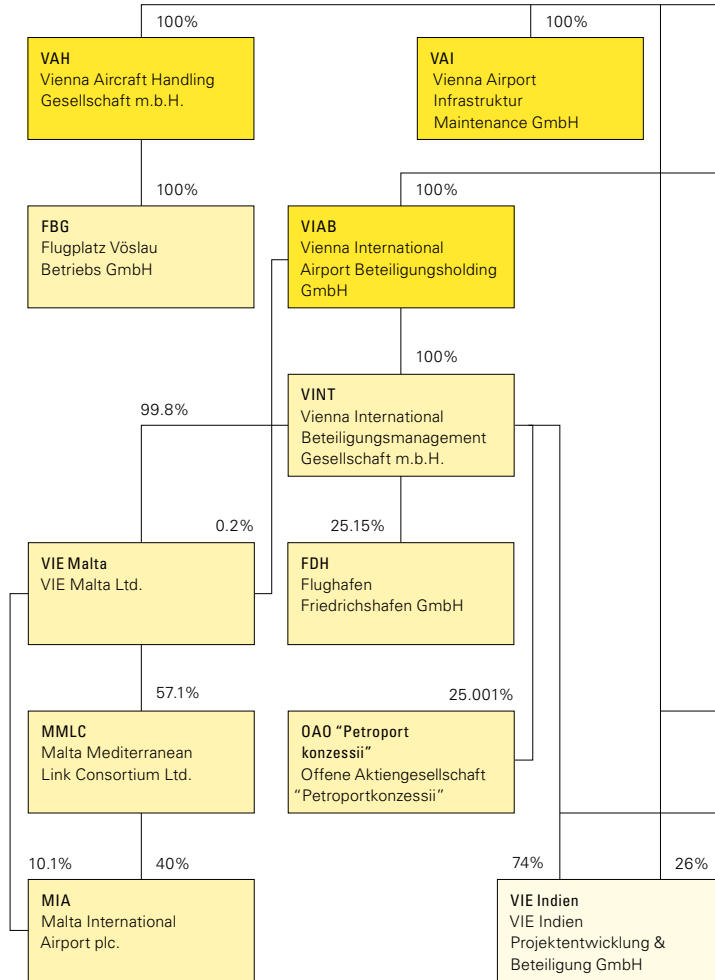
100%

VAH
Vienna Aircraft Handling Gesellschaft m.b.H.

100%

VAI
Vienna Airport Infrastruktur Maintenance GmbH

100%

FBG
Flugplatz Vöslau Betriebs GmbH

100%

VIAB
Vienna International Airport Beteiligungsholding GmbH

100%

VINT
Vienna International Beteiligungsmanagement Gesellschaft m.b.H.

99.8%

0.2%

VIE Malta
VIE Malta Ltd.

25.15%

FDH
Flughafen Friedrichshafen GmbH

57.1%

MMLC
Malta Mediterranean Link Consortium Ltd.

25.001%

OAO "Petroport konzessii"
Offene Aktiengesellschaft "Petroportkonzessii"

10.1%

40%

MIA
Malta International Airport plc.

74%

26%

VIE Indien
VIE Indien Projektentwicklung & Beteiligung GmbH